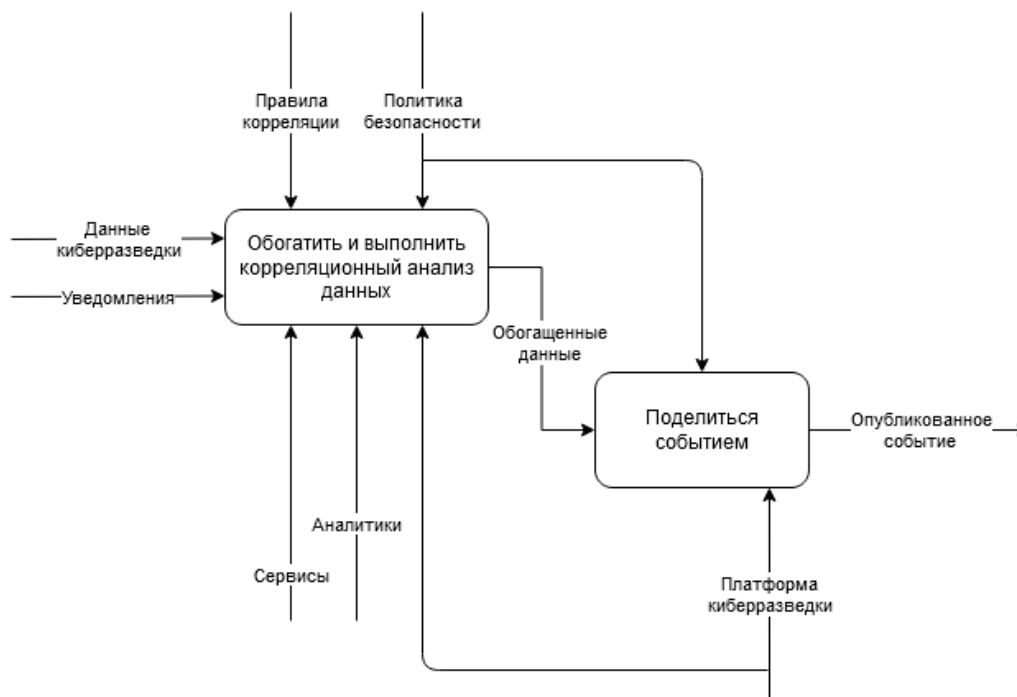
Правила корреляции

Политика безопасности

Данные киберразведки

Уведомления

Обогатить и выполнить корреляционный анализ данных

Обогащенные данные

Поделиться событием

Опубликованное событие

Аналитики

Сервисы

Платформа киберразведки